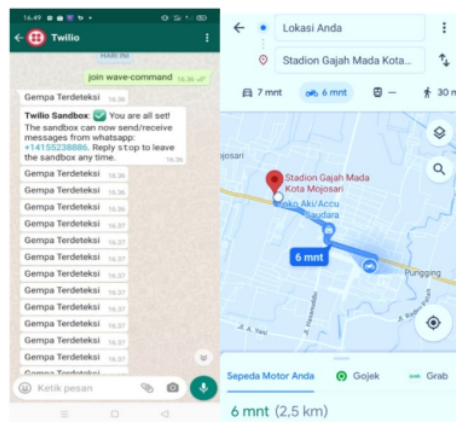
16.49

Twilio

HARI INI

join wave-command 16.36

Gempa Terdeteksi 16.36

Twilio Sandbox: ✅ You are all set! The sandbox can now send/receive messages from whatsapp: +14155238886. Reply stop to leave the sandbox any time. 16.36

Gempa Terdeteksi 16.36
Gempa Terdeteksi 16.36
Gempa Terdeteksi 16.36
Gempa Terdeteksi 16.37
Gempa Terdeteksi 16.37
Gempa Terdeteksi 16.37
Gempa Terdeteksi 16.37
Gempa Terdeteksi 16.37
Gempa Terdeteksi 16.37
Gempa Terdeteksi 16.37
Gempa Terdeteksi 16.37
Gempa Terdeteksi 16.37
Gempa Terdeteksi

Ketik pesan

Lokasi Anda

Stadion Gajah Mada Kota...

7 mnt

6 mnt

—

30 mnt

Mojosari

Stadion Gajah Mada Kota Mojosari

Toko Aki/Accu Saudara

6 mnt

Pungging

Sepeda Motor Anda

Gojek

Grab

6 mnt (2,5 km)